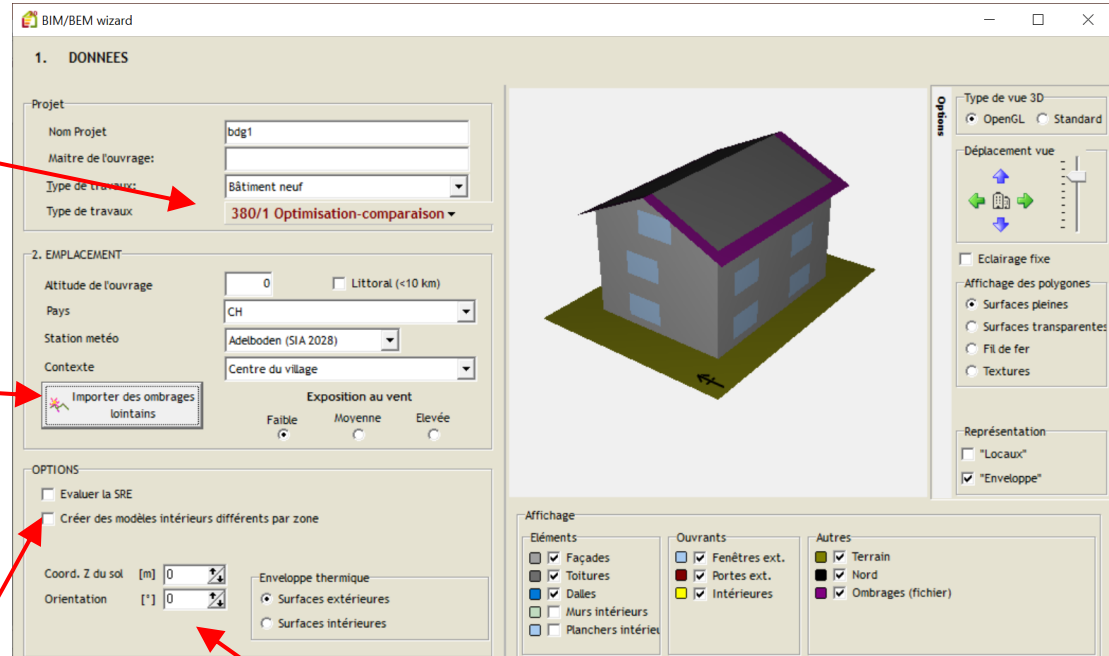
BIM/BEM wizard

1. DONNEES

Projet
Nom Projet bdg1
Maitre de l'ouvrage:
Type de travaux: Bâtiment neuf
Type de travaux 380/1 Optimisation-comparaison

2. EMPLACEMENT
Altitude de l'ouvrage 0
Littoral (<10 km)
Pays CH
Station meteo Adelboden (SIA 2028)
Contexte Centre du village
Importer des ombrages lointains
Exposition au vent
Faible Moyenne Elevée

OPTIONS
Evaluer la SRE
Créer des modèles intérieurs différents par zone
Coord. Z du sol [m] 0
Orientation [°] 0
Enveloppe thermique
Surfaces extérieures
Surfaces intérieures

Options
Type de vue 3D
OpenGL Standard
Déplacement vue
Eclairage fixe
Affichage des polygones
Surfaces pleines
Surfaces transparentes
Fil de fer
Textures
Représentation
"Locaux"
"Enveloppe"

Affichage
Eléments
Façades
Toitures
Dalles
Murs intérieurs
Planchers intérieu
Ouvrants
Fenêtres ext.
Portes ext.
Intérieures
Autres
Terrain
Nord
Ombrages (fichier)